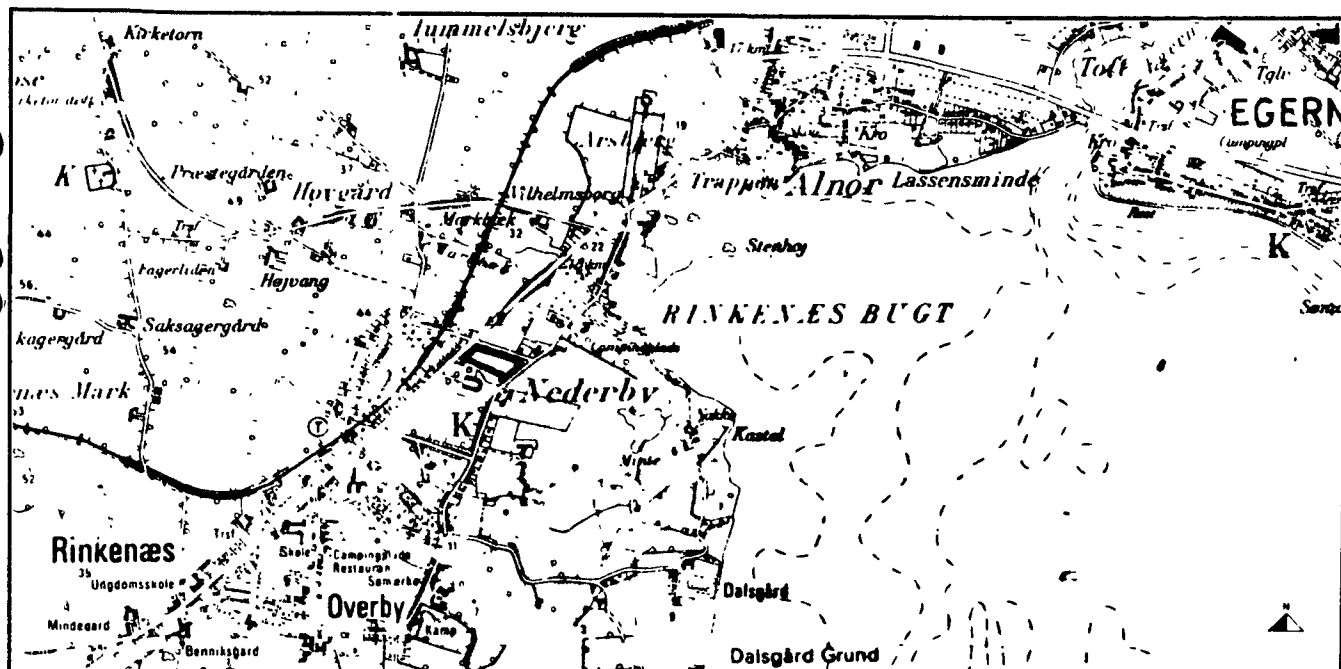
Kirketorn
Tummelsbjerg
17 km
Toft
Tglv
EGERN
Campingpl
K
Præstegården
Hovgård
Vilhelmsborg
Trappen
Alnor
Lassensminde
Kro
Kro
Trf
Markbæk
Fagerlunden
Højvang
Stenhøj
Saksagergård
kagergård
RINKENÆS BUGT
K
næs Mark
Nederby
K
Kastel
Rinkenæs
Ungdomsskole
Mindegard
Bennikgård
Skole
Campingplads
Restaurant
Sømærke
Overby
Kamp
Dalsgård
Dalsgård Grund
Trf
Rost
K
52
56
44
64
53
52
35
32
22
19
4
11